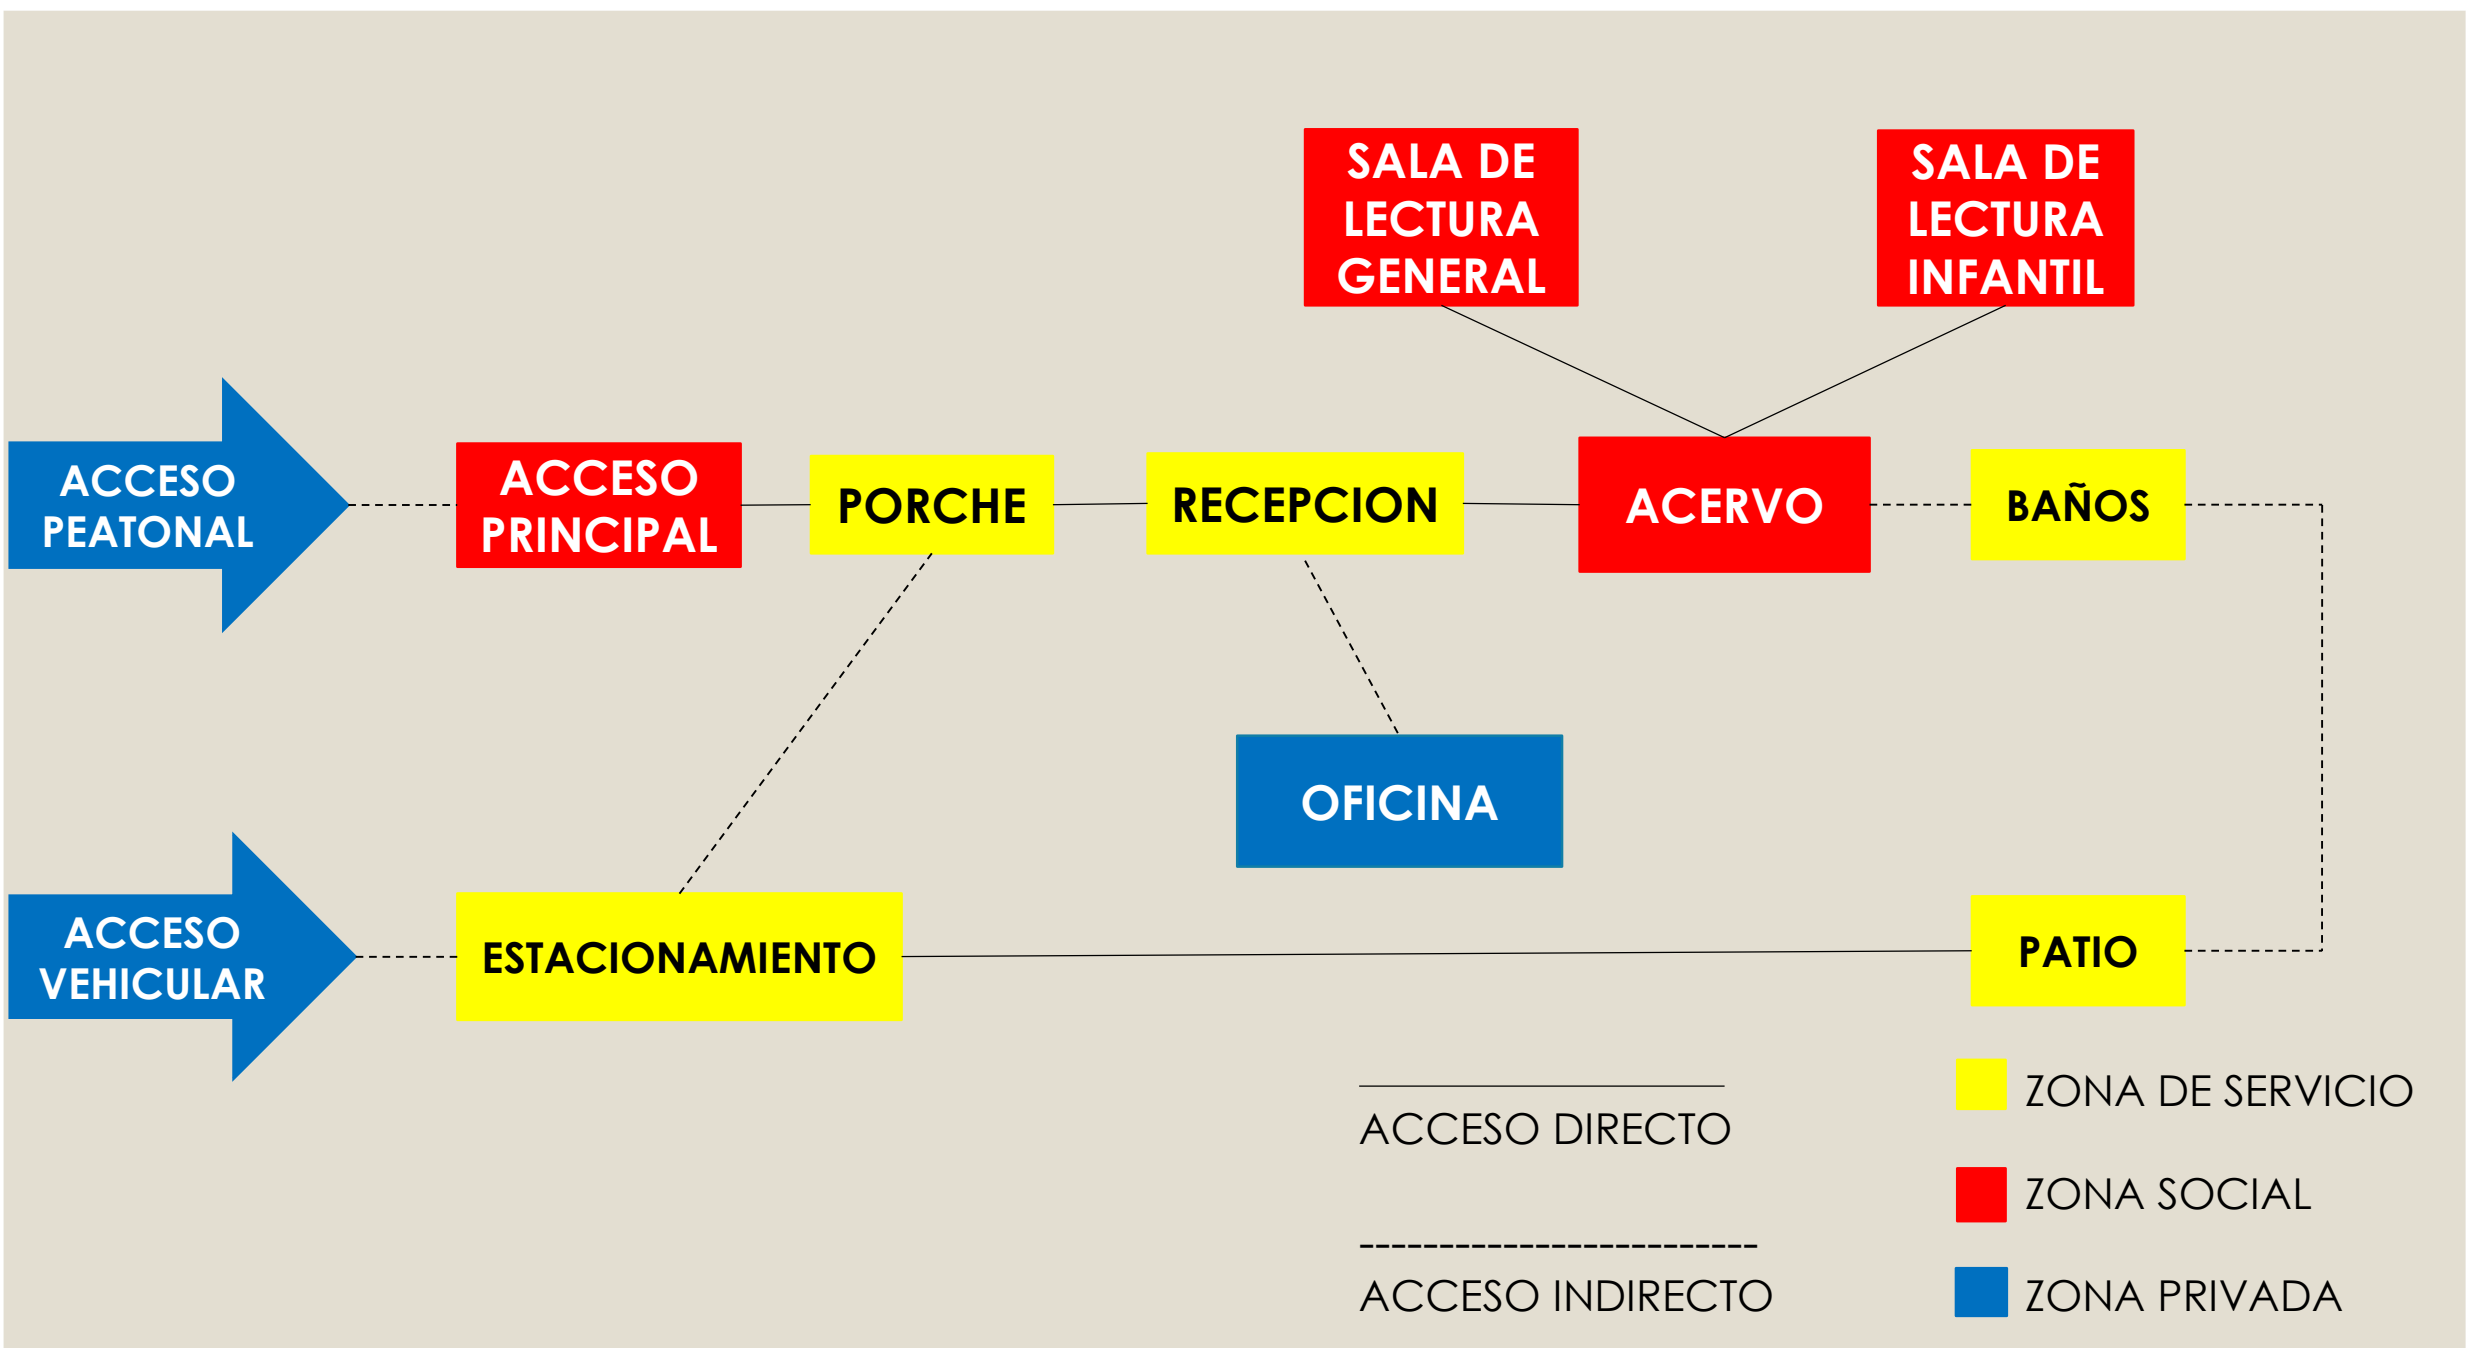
SALA DE LECTURA GENERAL

SALA DE LECTURA INFANTIL

ACCESO PEATONAL

ACCESO PRINCIPAL

PORCHE

RECEPCION

ACERVO

BAÑOS

OFICINA

ACCESO VEHICULAR

ESTACIONAMIENTO

PATIO

ACCESO DIRECTO

ACCESO INDIRECTO

ZONA DE SERVICIO

ZONA SOCIAL

ZONA PRIVADA